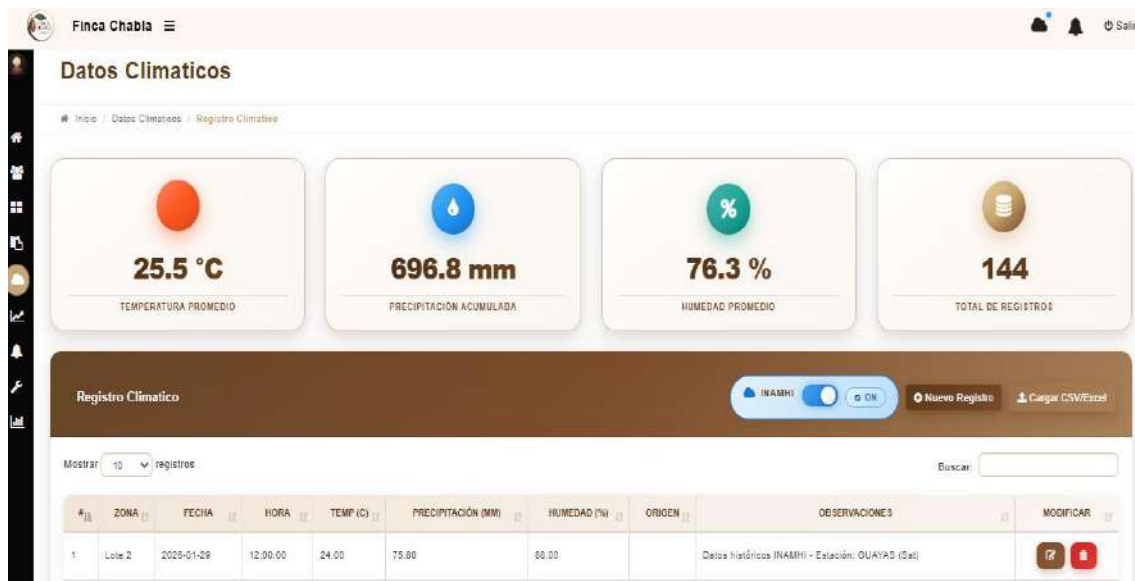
Finca Chabla ≡

Salir

Datos Climaticos

Inicio / Datos Climaticos / Registro Climatico

25.5 °C
TEMPERATURA PROMEDIO

696.8 mm
PRECIPITACIÓN ACUMULADA

76.3 %
HUMEDAD PROMEDIO

144
TOTAL DE REGISTROS

Registro Climatico

INAMHI ON

Nuevo Registro

Cargar CSV/Excel

Mostrar 10 registros

Buscar:

| # | ZONA | FECHA | HORA | TEMP (C) | PRECIPITACIÓN (MM) | HUMEDAD (%) | ORIGEN | OBSERVACIONES | MODIFICAR |
|---|---|---|---|---|---|---|---|---|---|
| 1 | Lote 2 | 2026-01-29 | 12:00:00 | 24.00 | 75.80 | 88.00 | | Datos históricos INAMHI - Estación: GUAYAS (Sat) | |